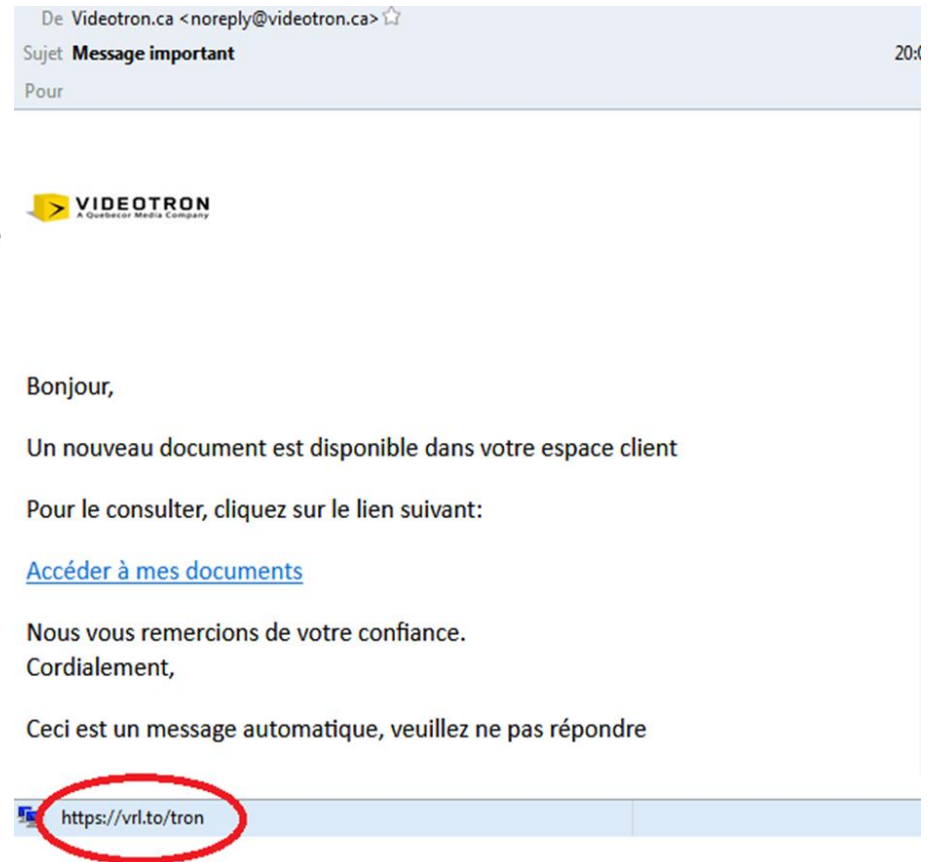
De Videotron.ca <noreply@videotron.ca>
Sujet **Message important** 20:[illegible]
Pour

VIDEOTRON
A Quebecor Media Company

Bonjour,

Un nouveau document est disponible dans votre espace client

Pour le consulter, cliquez sur le lien suivant:

Accéder à mes documents

Nous vous remercions de votre confiance.
Cordialement,

Ceci est un message automatique, veuillez ne pas répondre

https://vrl.to/tron